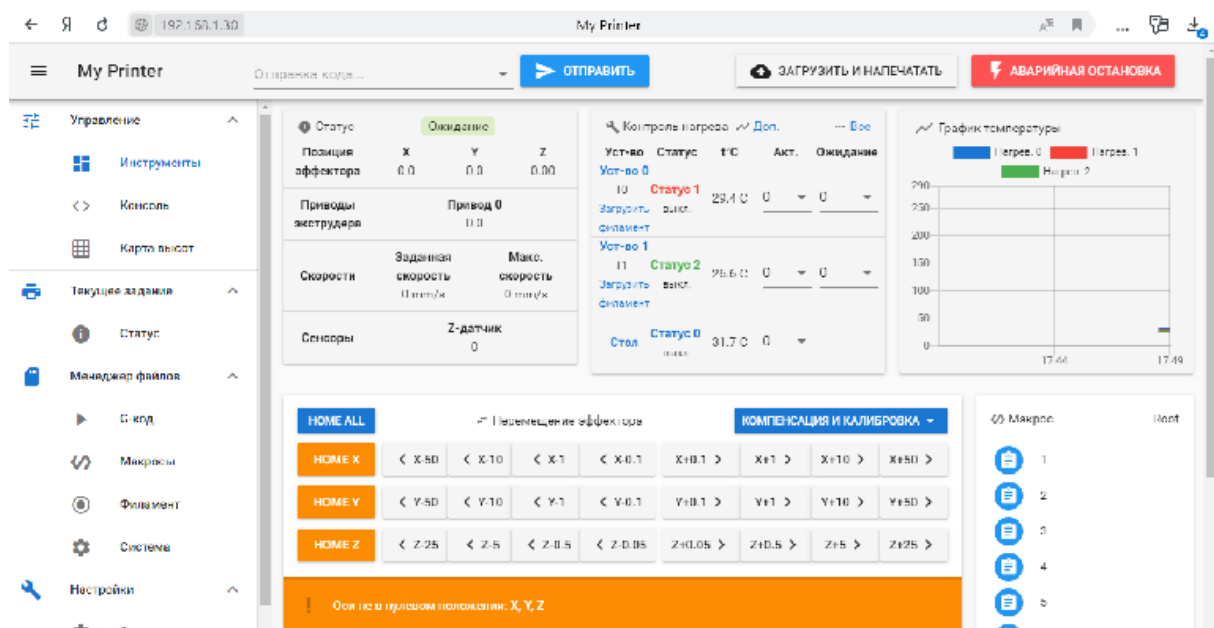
Я 192.168.1.30 My Printer

My Printer Отправка кода... ОТПРАВИТЬ ЗАГРУЗИТЬ И НАПЕЧАТАТЬ АВАРИЙНАЯ ОСТАНОВКА

Управление
Инструменты
Консоль
Карта высот
Текущее задание
Статус
Менеджер файлов
G-код
Макросы
Филамент
Система
Настройки

Статус Ожидание

| Позиция эффектора | X 0.0 | Y 0.0 | Z 0.00 |
|---|---|---|---|
| Приводы экструдера | Привод 0 0.0 | | |
| Скорости | Заданная скорость 0 mm/s | Макс. скорость 0 mm/s | |
| Сенсоры | Z-датчик 0 | | |

Контроль нагрева Доп. Все

| Уст-во | Статус | t°C | Акт. | Ожидание |
|---|---|---|---|---|
| Уст-во 0 T0 Загрузить филамент | Статус 1 выкл. | 29.4 C | 0 | 0 |
| Уст-во 1 T1 Загрузить филамент | Статус 2 выкл. | 26.6 C | 0 | 0 |
| Стол | Статус 0 выкл. | 31.7 C | 0 | |

График температуры
Нагрев. 0 Нагрев. 1 Нагрев. 2
200 250 200 150 100 50 0
17:44 17:49

HOME ALL Перемещение эффектора КОМПЕНСАЦИЯ И КАЛИБРОВКА

HOME X X-50 X-10 X-1 X-0.1 X+0.1 X+1 X+10 X+50
HOME Y Y-50 Y-10 Y-1 Y-0.1 Y+0.1 Y+1 Y+10 Y+50
HOME Z Z-25 Z-5 Z-0.5 Z-0.05 Z+0.05 Z+0.5 Z+5 Z+25

Оси не в нулевом положении: X, Y, Z

Макрос Root
1
2
3
4
5